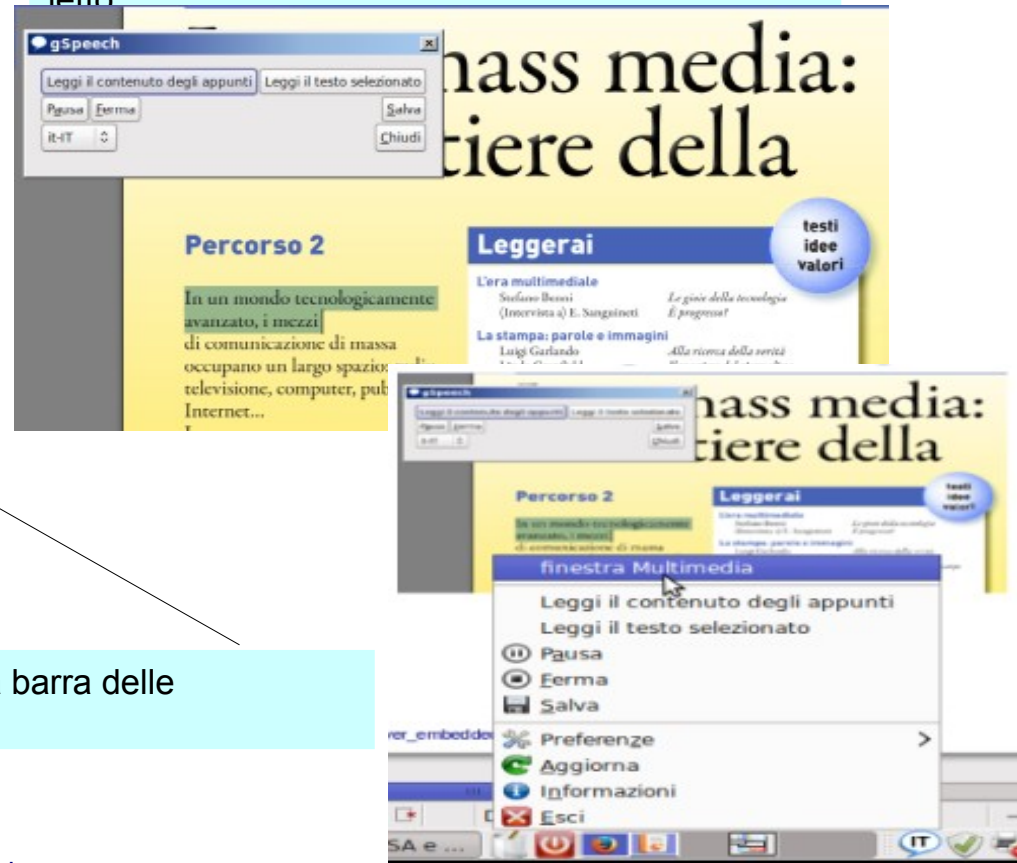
gSpeech

Leggi il contenuto degli appunti
Leggi il testo selezionato
Pausa
Ferma
Salva
it-IT
Chiudi

mass media:
tiere della

Percorso 2

In un mondo tecnologicamente avanzato, i mezzi di comunicazione di massa occupano un largo spazio: televisione, computer, pub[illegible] Internet...

Leggerai

testi idee valori

L'era multimediale
Stefano Benni (Intervista a) E. Sanguineti
Le gioie della tecnologia
È progresso?

La stampa: parole e immagini
Luigi Garlando
Alla ricerca della verità

gSpeech
Leggi il contenuto degli appunti
Leggi il testo selezionato
Pausa
Ferma
Salva
it-IT
Chiudi

mass media:
tiere della

Percorso 2

Leggerai

testi idee valori

finestra Multimedia
Leggi il contenuto degli appunti
Leggi il testo selezionato
Pausa
Ferma
Salva
Preferenze
Aggiorna
Informazioni
Esci

barra delle

ver_embedde

SA e ...

IT